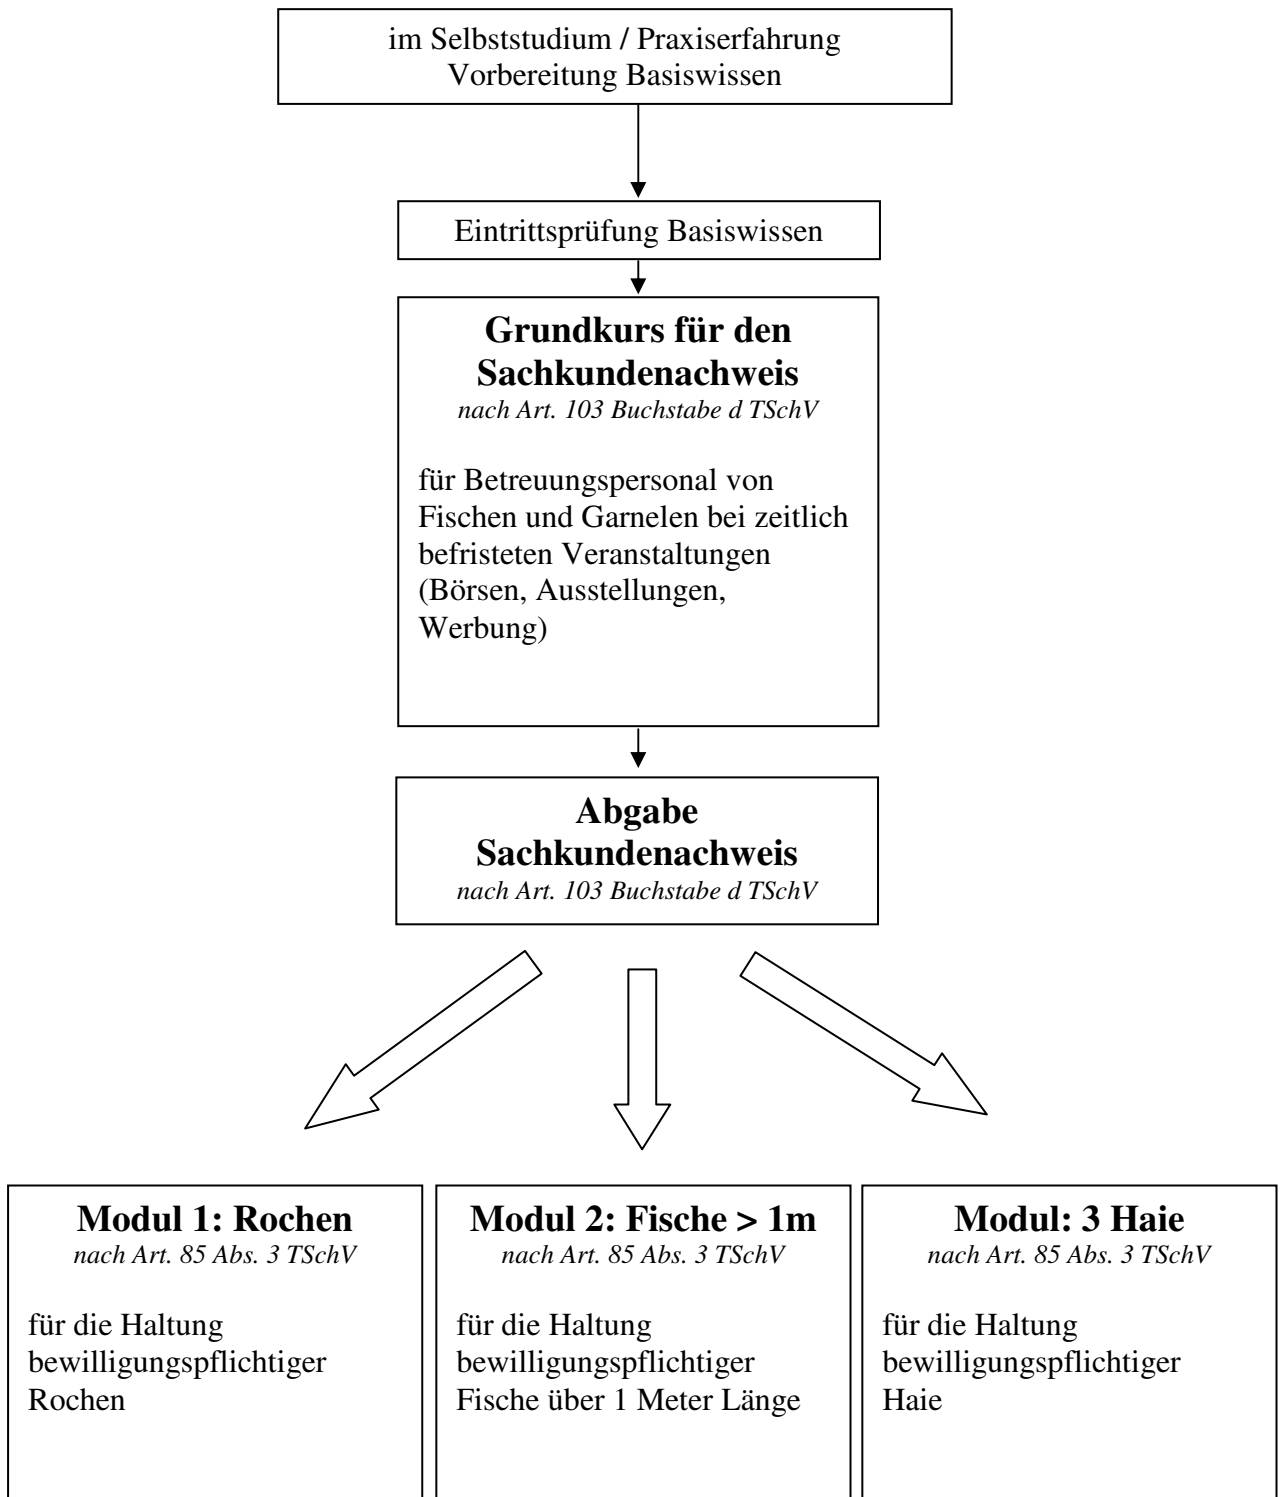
im Selbststudium / Praxiserfahrung
Vorbereitung Basiswissen

Eintrittsprüfung Basiswissen

**Grundkurs für den Sachkundenachweis**
*nach Art. 103 Buchstabe d TSchV*

für Betreuungspersonal von Fischen und Garnelen bei zeitlich befristeten Veranstaltungen (Börsen, Ausstellungen, Werbung)

**Abgabe Sachkundenachweis**
*nach Art. 103 Buchstabe d TSchV*

**Modul 1: Rochen**
*nach Art. 85 Abs. 3 TSchV*

für die Haltung bewilligungspflichtiger Rochen

**Modul 2: Fische > 1m**
*nach Art. 85 Abs. 3 TSchV*

für die Haltung bewilligungspflichtiger Fische über 1 Meter Länge

**Modul: 3 Haie**
*nach Art. 85 Abs. 3 TSchV*

für die Haltung bewilligungspflichtiger Haie